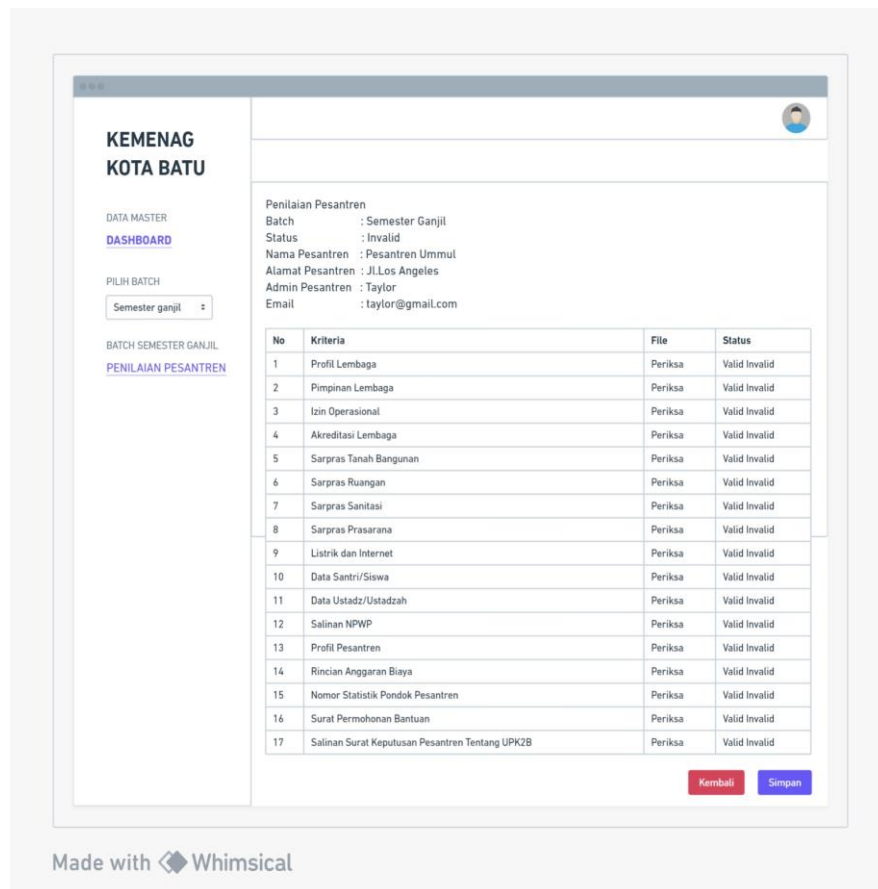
KEMENAG KOTA BATU

DATA MASTER

DASHBOARD

PILIH BATCH

Semester ganjil

BATCH SEMESTER GANJIL

PENILAIAN PESANTREN

Penilaian Pesantren
Batch : Semester Ganjil
Status : Invalid
Nama Pesantren : Pesantren Ummul
Alamat Pesantren : Jl.Los Angeles
Admin Pesantren : Taylor
Email : taylor@gmail.com

| No | Kriteria | File | Status |
|---|---|---|---|
| 1 | Profil Lembaga | Periksa | Valid Invalid |
| 2 | Pimpinan Lembaga | Periksa | Valid Invalid |
| 3 | Izin Operasional | Periksa | Valid Invalid |
| 4 | Akreditasi Lembaga | Periksa | Valid Invalid |
| 5 | Sarpras Tanah Bangunan | Periksa | Valid Invalid |
| 6 | Sarpras Ruangan | Periksa | Valid Invalid |
| 7 | Sarpras Sanitasi | Periksa | Valid Invalid |
| 8 | Sarpras Prasarana | Periksa | Valid Invalid |
| 9 | Listrik dan Internet | Periksa | Valid Invalid |
| 10 | Data Santri/Siswa | Periksa | Valid Invalid |
| 11 | Data Ustadz/Ustadzah | Periksa | Valid Invalid |
| 12 | Salinan NPWP | Periksa | Valid Invalid |
| 13 | Profil Pesantren | Periksa | Valid Invalid |
| 14 | Rincian Anggaran Biaya | Periksa | Valid Invalid |
| 15 | Nomor Statistik Pondok Pesantren | Periksa | Valid Invalid |
| 16 | Surat Permohonan Bantuan | Periksa | Valid Invalid |
| 17 | Salinan Surat Keputusan Pesantren Tentang UPK2B | Periksa | Valid Invalid |

Kembali Simpan

Made with Whimsical